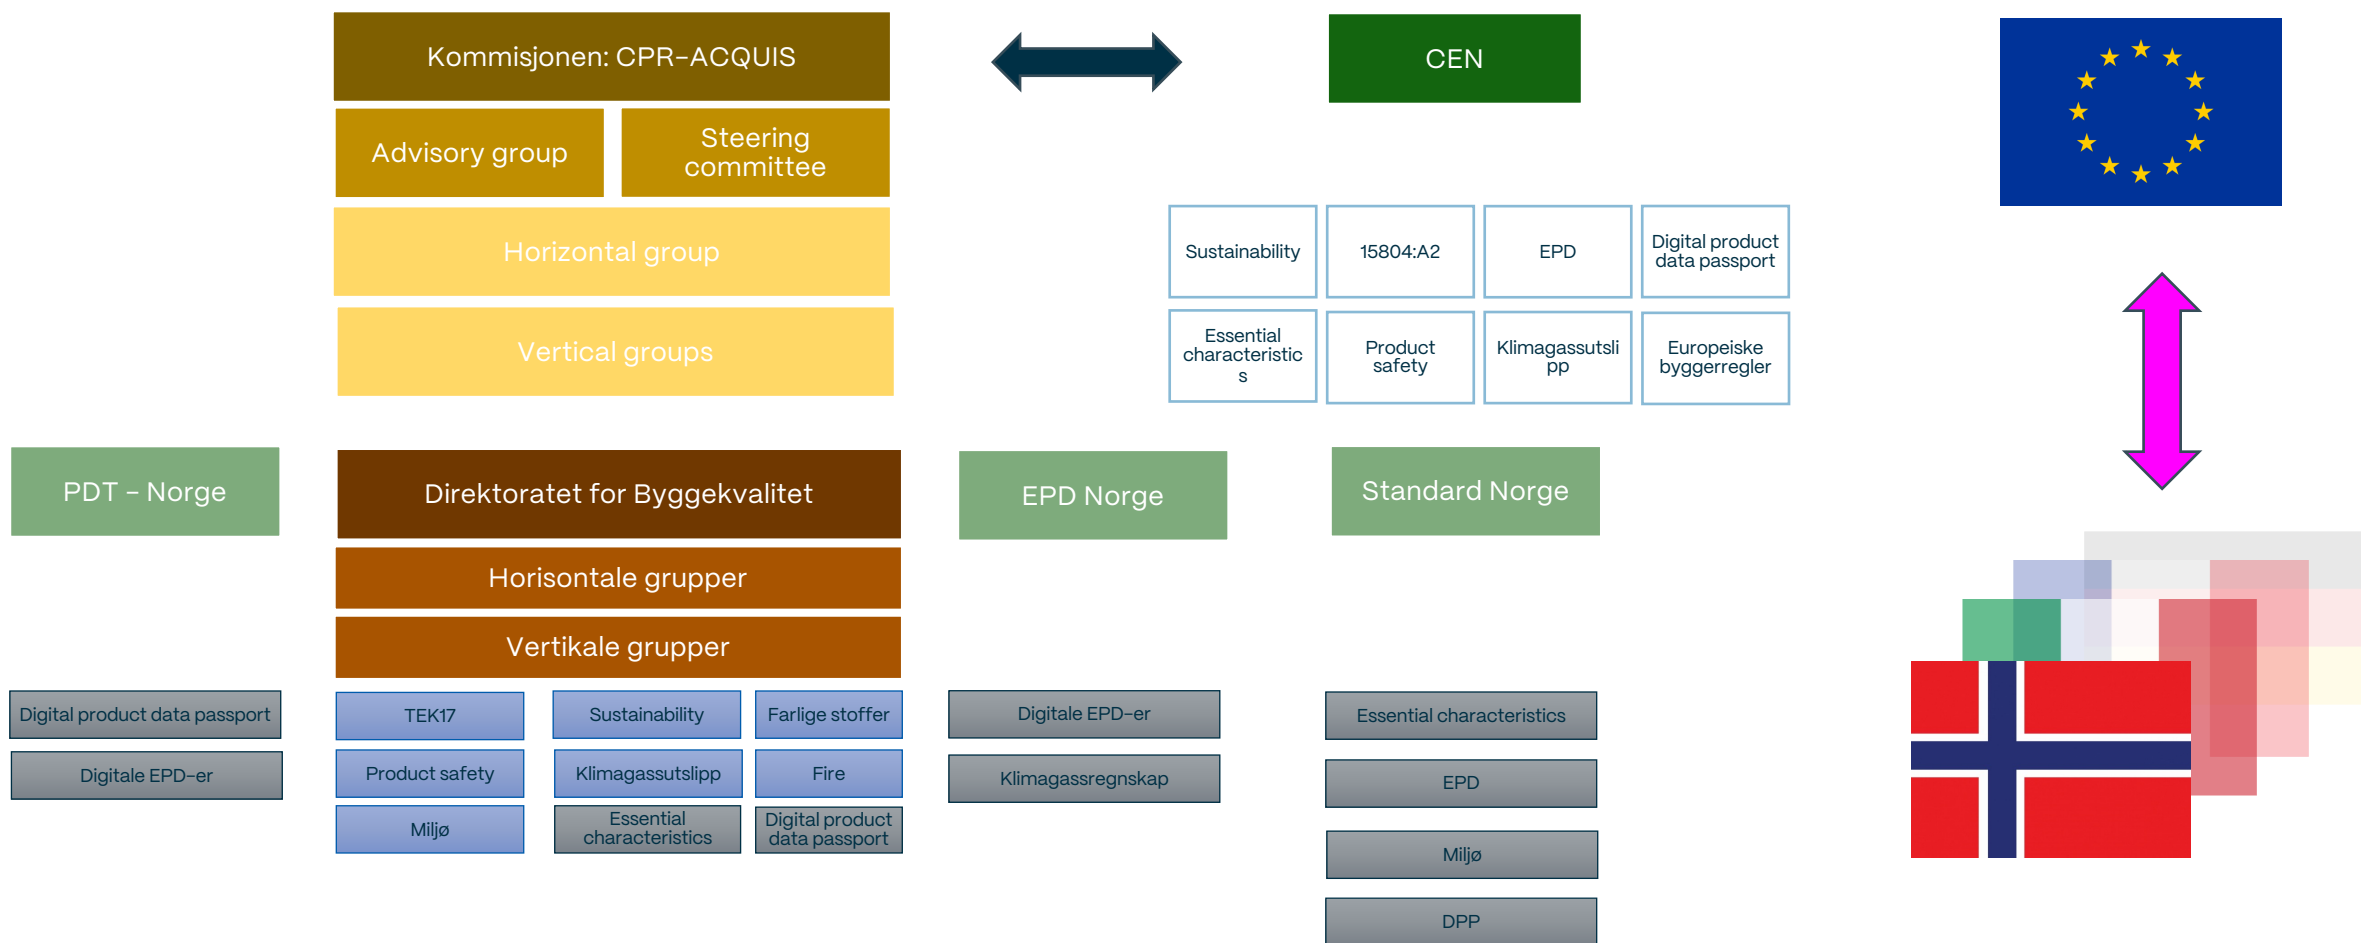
Kommisjonen: CPR-ACQUIS

Advisory group

Steering committee

Horizontal group

Vertical groups

CEN

Sustainability

15804:A2

EPD

Digital product data passport

Essential characteristic s

Product safety

Klimagassutsli pp

Europeiske byggerregler

PDT – Norge

Direktoratet for Byggekvalitet

EPD Norge

Standard Norge

Horisontale grupper

Vertikale grupper

Digital product data passport

Digitale EPD-er

TEK17

Sustainability

Farlige stoffer

Product safety

Klimagassutslipp

Fire

Miljø

Essential characteristics

Digital product data passport

Digitale EPD-er

Klimagassregnskap

Essential characteristics

EPD

Miljø

DPP